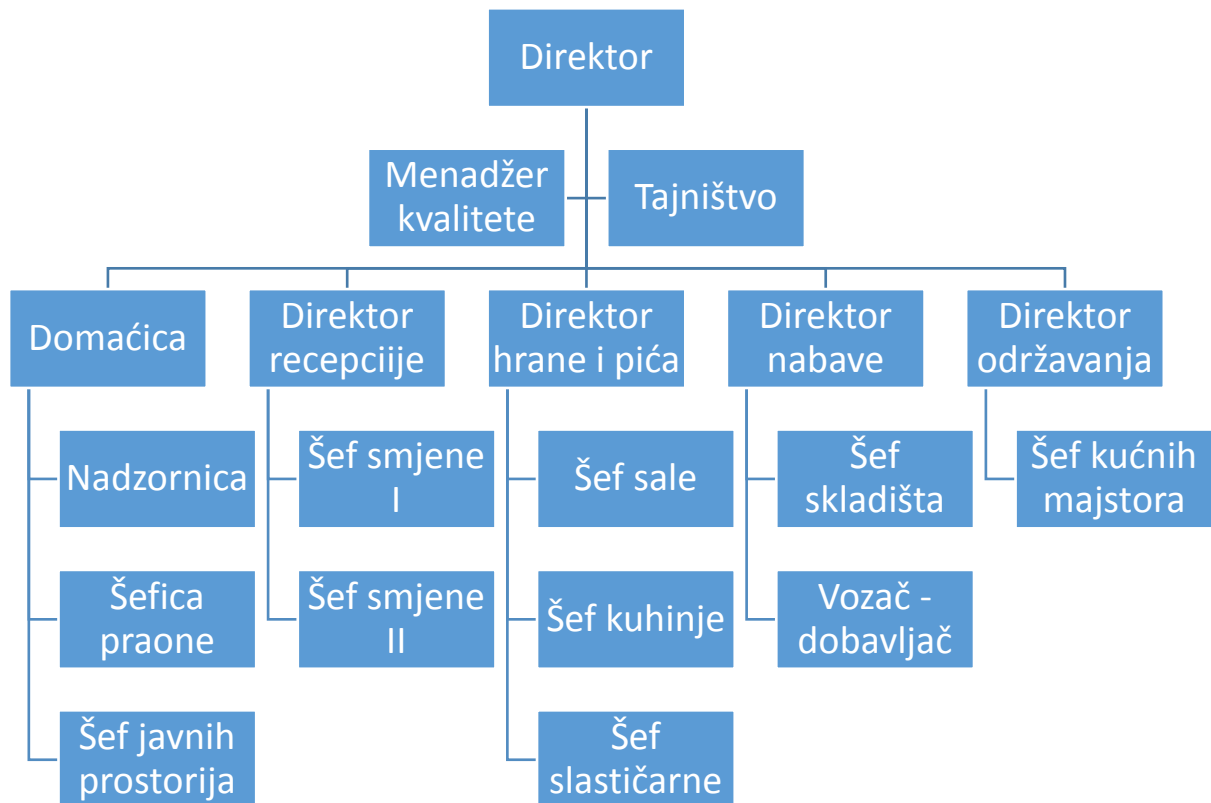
Direktor

Menadžer kvalitete

Tajništvo

Domaćica

Direktor recepcije

Direktor hrane i pića

Direktor nabave

Direktor održavanja

Nadzornica

Šefica praone

Šef javnih prostorija

Šef smjene I

Šef smjene II

Šef sale

Šef kuhinje

Šef slastičarne

Šef skladišta

Vozač - dobavljač

Šef kućnih majstora